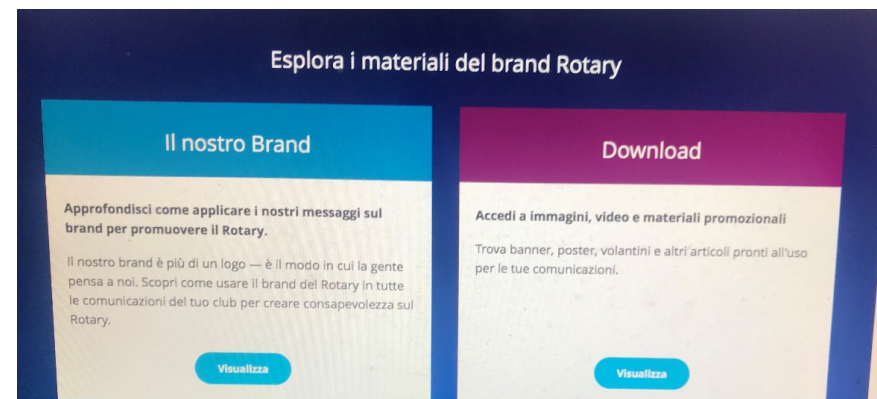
Esplora i materiali del brand Rotary

Il nostro Brand

Approfondisci come applicare i nostri messaggi sul brand per promuovere il Rotary.

Il nostro brand è più di un logo — è il modo in cui la gente pensa a noi. Scopri come usare il brand del Rotary in tutte le comunicazioni del tuo club per creare consapevolezza sul Rotary.

Visualizza

Download

Accedi a immagini, video e materiali promozionali

Trova banner, poster, volantini e altri articoli pronti all'uso per le tue comunicazioni.

Visualizza